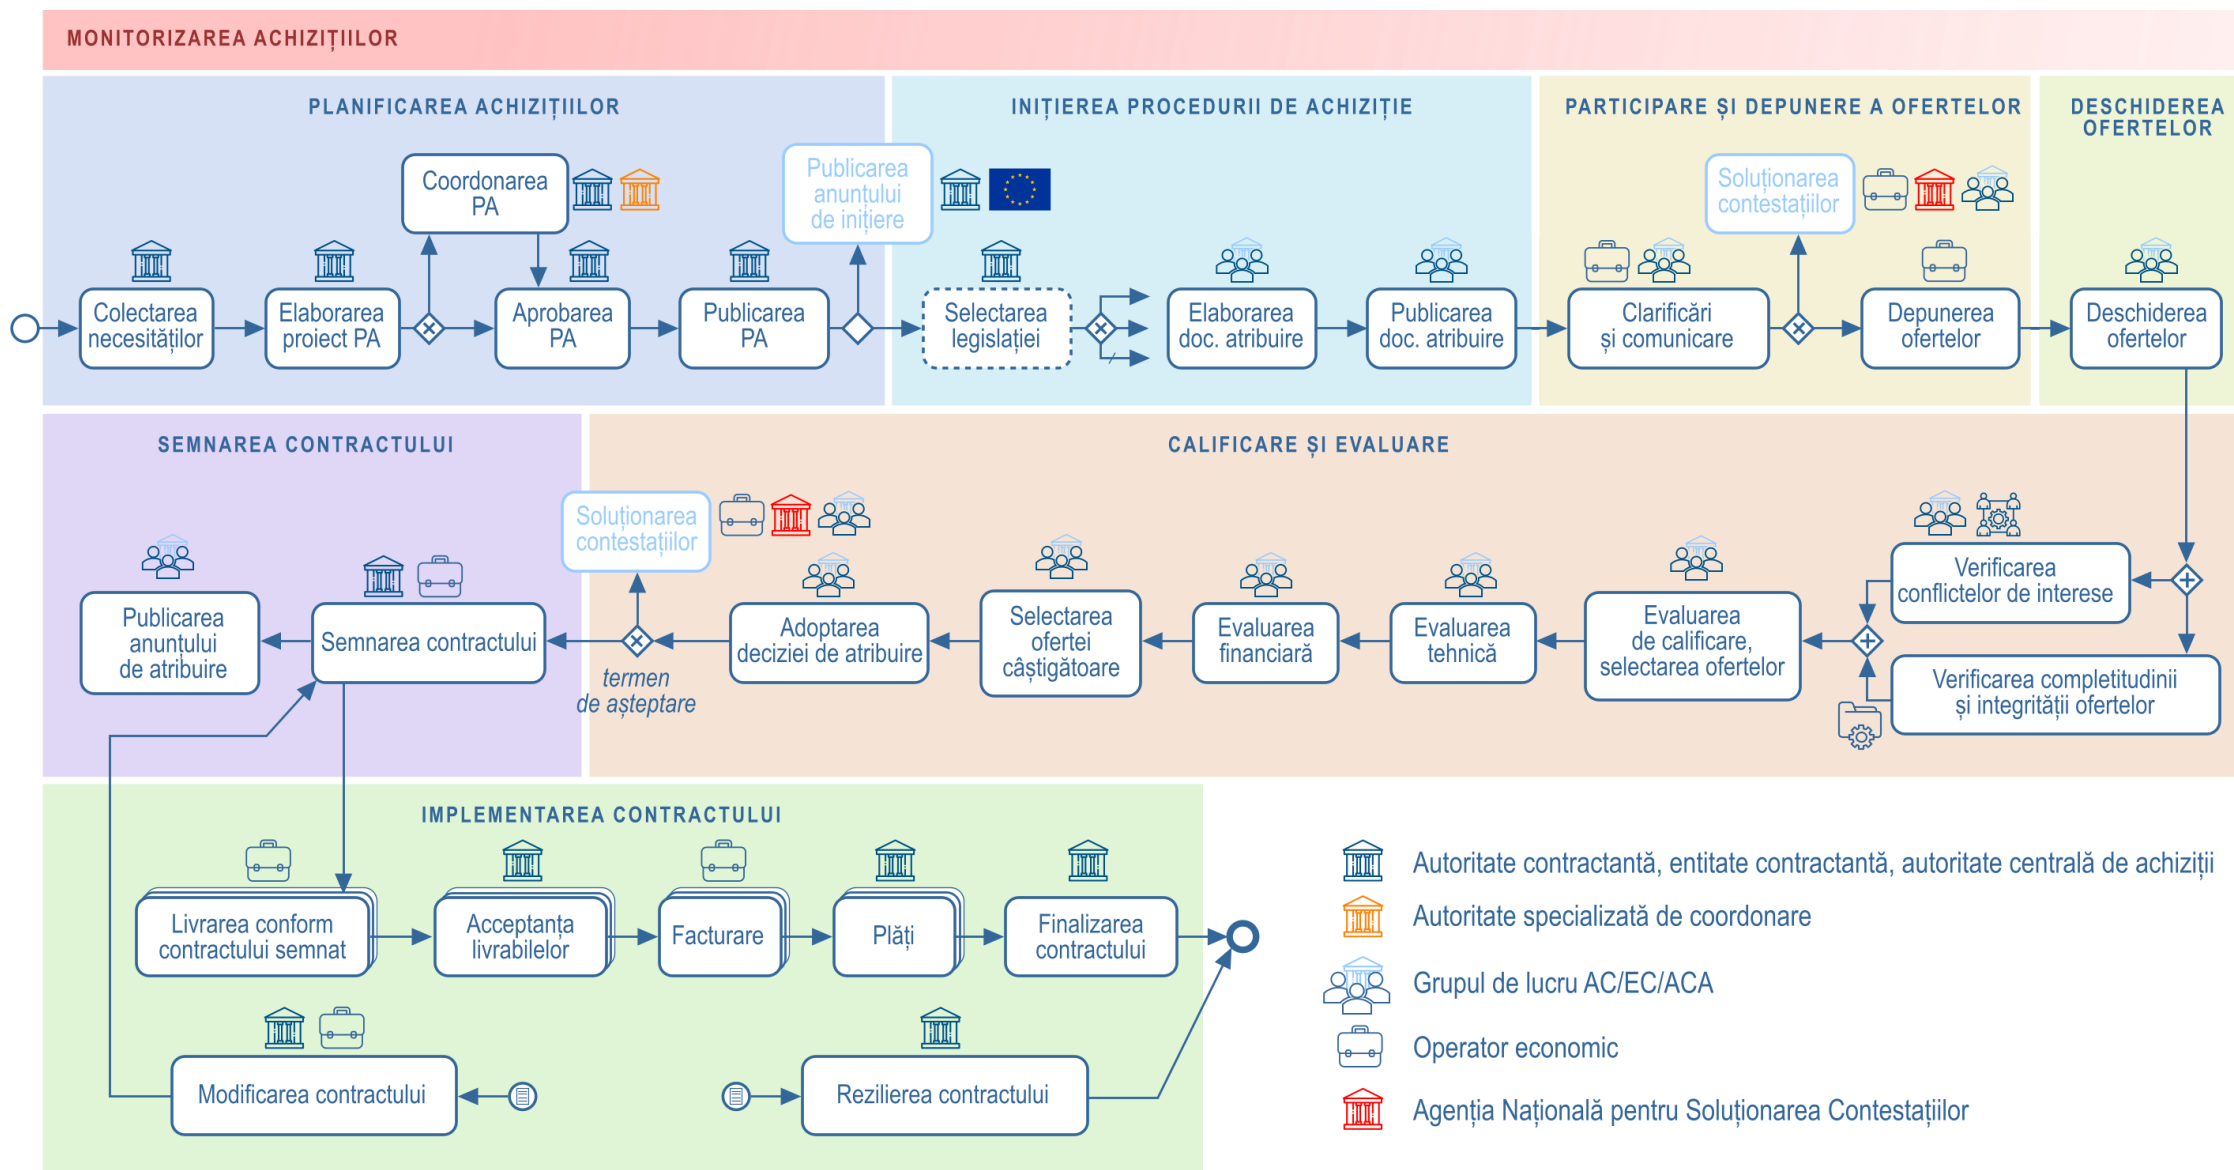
MONITORIZAREA ACHIZIȚIILOR

PLANIFICAREA ACHIZIȚIILOR

Coordonarea PA

Publicarea anunțului de inițiere

Colectarea necesităților

Elaborarea proiect PA

Aprobarea PA

Publicarea PA

INIȚIEREA PROCEDURII DE ACHIZIȚIE

Selectarea legislației

Elaborarea doc. atribuire

Publicarea doc. atribuire

PARTICIPARE ȘI DEPUNERE A OFERTELOR

Soluționarea contestațiilor

Clarificări și comunicare

Depunerea ofertelor

DESCHIDEREA OFERTELOR

Deschiderea ofertelor

SEMNAREA CONTRACTULUI

Publicarea anunțului de atribuire

Semnarea contractului

CALIFICARE ȘI EVALUARE

Soluționarea contestațiilor

termen de așteptare

Adoptarea deciziei de atribuire

Selectarea ofertei câștigătoare

Evaluarea financiară

Evaluarea tehnică

Evaluarea de calificare, selectarea ofertelor

Verificarea conflictelor de interese

Verificarea completitudinii și integrității ofertelor

IMPLEMENTAREA CONTRACTULUI

Livrarea conform contractului semnat

Acceptanța livrabilelor

Facturare

Plăți

Finalizarea contractului

Modificarea contractului

Rezilierea contractului

Autoritate contractantă, entitate contractantă, autoritate centrală de achiziții

Autoritate specializată de coordonare

Grupul de lucru AC/EC/ACA

Operator economic

Agenția Națională pentru Soluționarea Contestațiilor